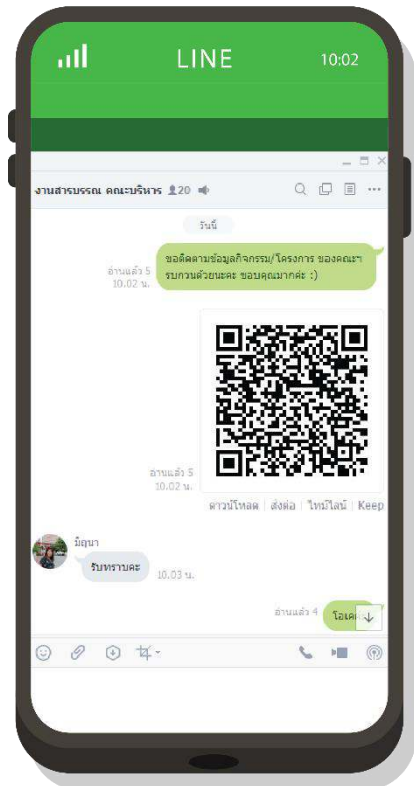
LINE 10:02

งานสารบรรณ คณะบริหาร 20

วันนี้

อ่านแล้ว 5
10.02 น.

ขอติดตามข้อมูลกิจกรรม/โครงการ ของคณะฯ รบกวนด้วยนะคะ ขอบคุณมากค่ะ :)

อ่านแล้ว 5
10.02 น.

ดาวน์โหลด | ส่งต่อ | ไทม์ไลน์ | Keep

มิญนา

รับทราบคะ

10.03 น.

อ่านแล้ว 4

โอเคค